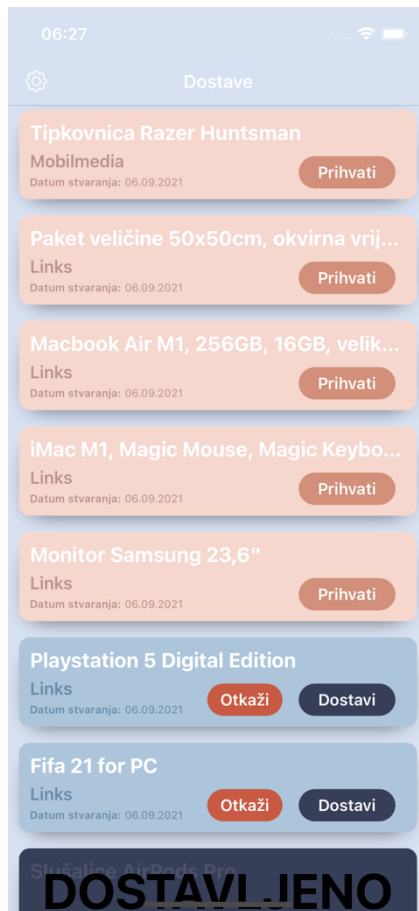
06:27

Dostave

Tipkovnica Razer Huntsman
Mobilmedia
Datum stvaranja: 06.09.2021
Prihvati

Paket veličine 50x50cm, okvirna vrij...
Links
Datum stvaranja: 06.09.2021
Prihvati

Macbook Air M1, 256GB, 16GB, velik...
Links
Datum stvaranja: 06.09.2021
Prihvati

iMac M1, Magic Mouse, Magic Keybo...
Links
Datum stvaranja: 06.09.2021
Prihvati

Monitor Samsung 23,6"
Links
Datum stvaranja: 06.09.2021
Prihvati

Playstation 5 Digital Edition
Links
Datum stvaranja: 06.09.2021
Otkaži
Dostavi

Fifa 21 for PC
Links
Datum stvaranja: 06.09.2021
Otkaži
Dostavi

Slušalice AirPods Pro
DOSTAVLJENO